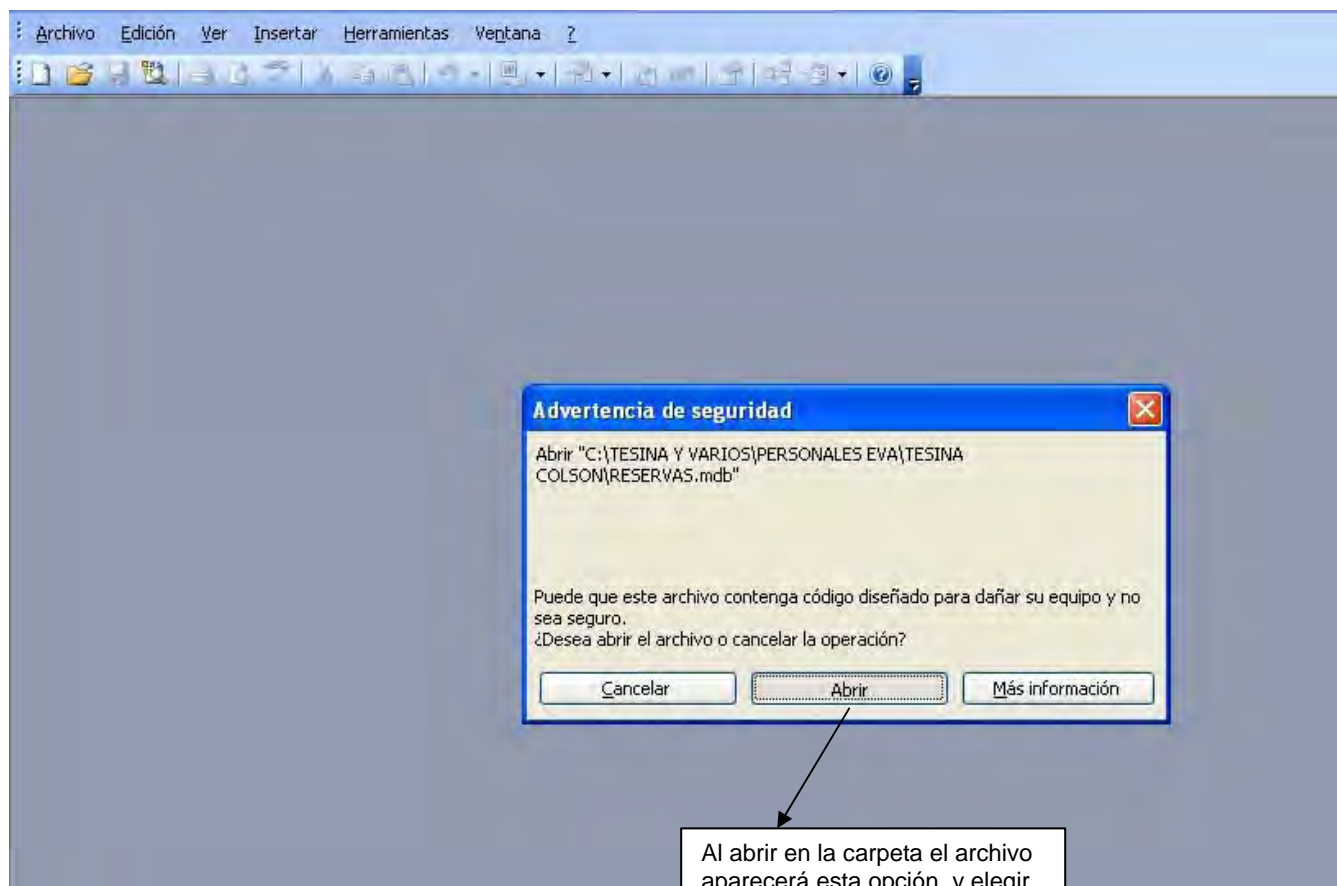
Archivo Edición Ver Insertar Herramientas Ventana ?

Advertencia de seguridad

Abrir "C:\TESINA Y VARIOS\PERSONALES EVA\TESINA COLSON\RESERVAS.mdb"

Puede que este archivo contenga código diseñado para dañar su equipo y no sea seguro.
¿Desea abrir el archivo o cancelar la operación?

Cancelar Abrir Más información

Al abrir en la carpeta el archivo aparecerá esta opción, y elegir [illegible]